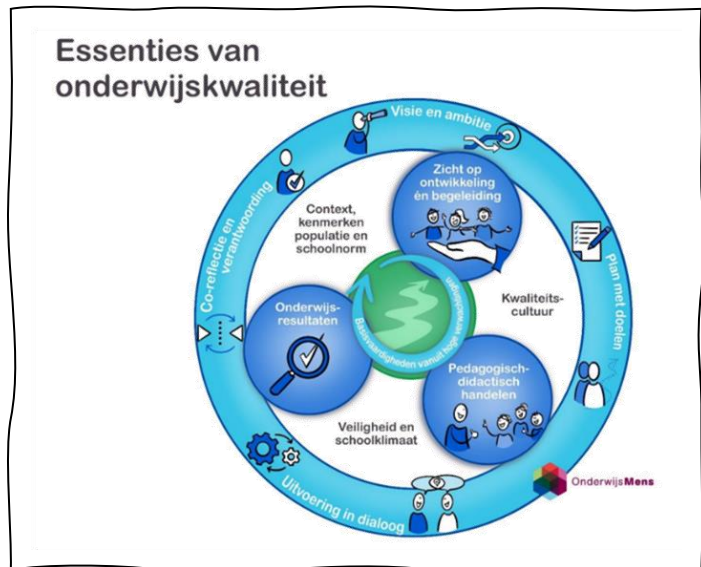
Essenties van onderwijskwaliteit

Visie en ambitie

Plan met doelen

Uitvoering in dialoog

Co-reflectie en verantwoording

Zicht op ontwikkeling én begeleiding

Context, kenmerken populatie en schoolnorm

Kwaliteitscultuur

Onderwijsresultaten

Basisvaardigheden vanuit hoge verwachtingen

Pedagogisch-didactisch handelen

Veiligheid en schoolklimaat

OnderwijsMens